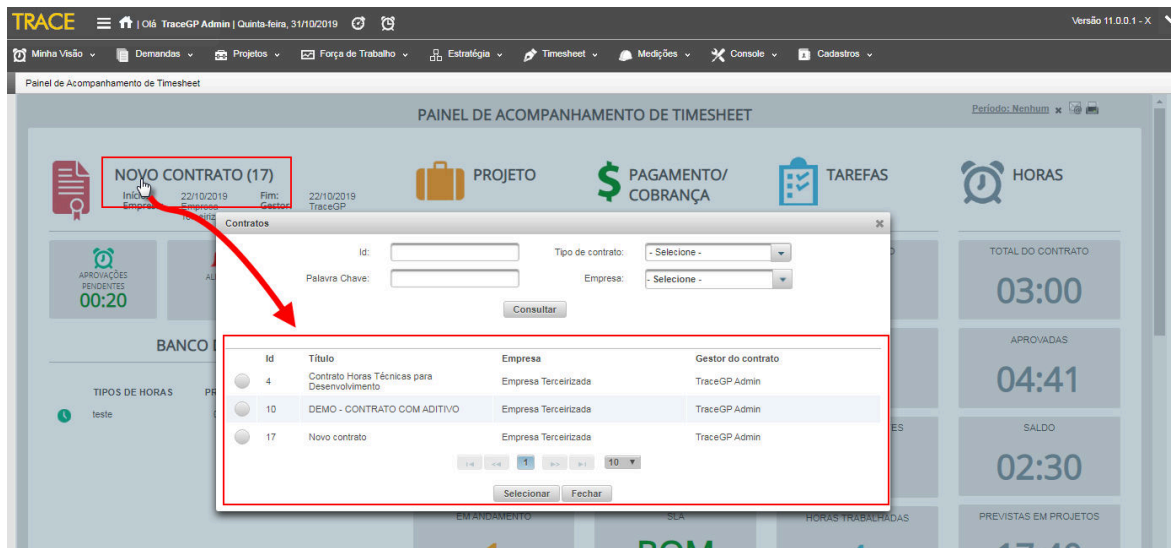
TRACE | Olá TraceGP Admin | Quinta-feira, 31/10/2019

Versão 11.0.0.1 - X

Minha Visão ⌄ Demandas ⌄ Projetos ⌄ Força de Trabalho ⌄ Estratégia ⌄ Timesheet ⌄ Medições ⌄ Console ⌄ Cadastros ⌄

Painel de Acompanhamento de Timesheet

PAINEL DE ACOMPANHAMENTO DE TIMESHEET

Período: Nenhum ×

NOVO CONTRATO (17)
Início: 22/10/2019 Fim: 22/10/2019
Empresa: Terceiriz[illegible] Gestor: TraceGP

PROJETO

PAGAMENTO/ COBRANÇA

TAREFAS

HORAS

APROVAÇÕES PENDENTES
00:20

AL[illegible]

BANCO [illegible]

TIPOS DE HORAS PR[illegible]
teste

TOTAL DO CONTRATO
03:00

APROVADAS
04:41

SALDO
02:30

PREVISTAS EM PROJETOS

EM ANDAMENTO

SLA

HORAS TRABALHADAS

Contratos ×

Id:
Tipo de contrato: - Selecione -
Palavra Chave:
Empresa: - Selecione -
Consultar

| Id | Título | Empresa | Gestor do contrato |
|---|---|---|---|
| 4 | Contrato Horas Técnicas para Desenvolvimento | Empresa Terceirizada | TraceGP Admin |
| 10 | DEMO - CONTRATO COM ADITIVO | Empresa Terceirizada | TraceGP Admin |
| 17 | Novo contrato | Empresa Terceirizada | TraceGP Admin |

1 10

Selecionar Fechar